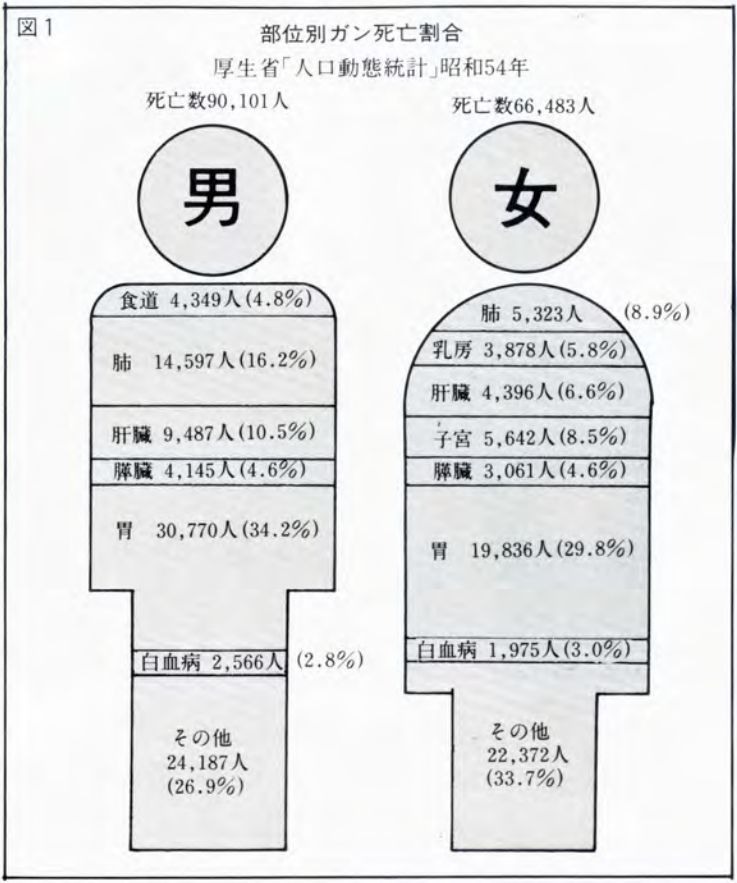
図1

部位別ガン死亡割合

厚生省「人口動態統計」昭和54年

死亡数90,101人

男

食道 4,349人(4.8%)

肺 14,597人(16.2%)

肝臓 9,487人(10.5%)

膵臓 4,145人(4.6%)

胃 30,770人(34.2%)

白血病 2,566人 (2.8%)

その他 24,187人 (26.9%)

死亡数66,483人

女

肺 5,323人 (8.9%)

乳房 3,878人(5.8%)

肝臓 4,396人(6.6%)

子宮 5,642人(8.5%)

膵臓 3,061人(4.6%)

胃 19,836人(29.8%)

白血病 1,975人(3.0%)

その他 22,372人 (33.7%)